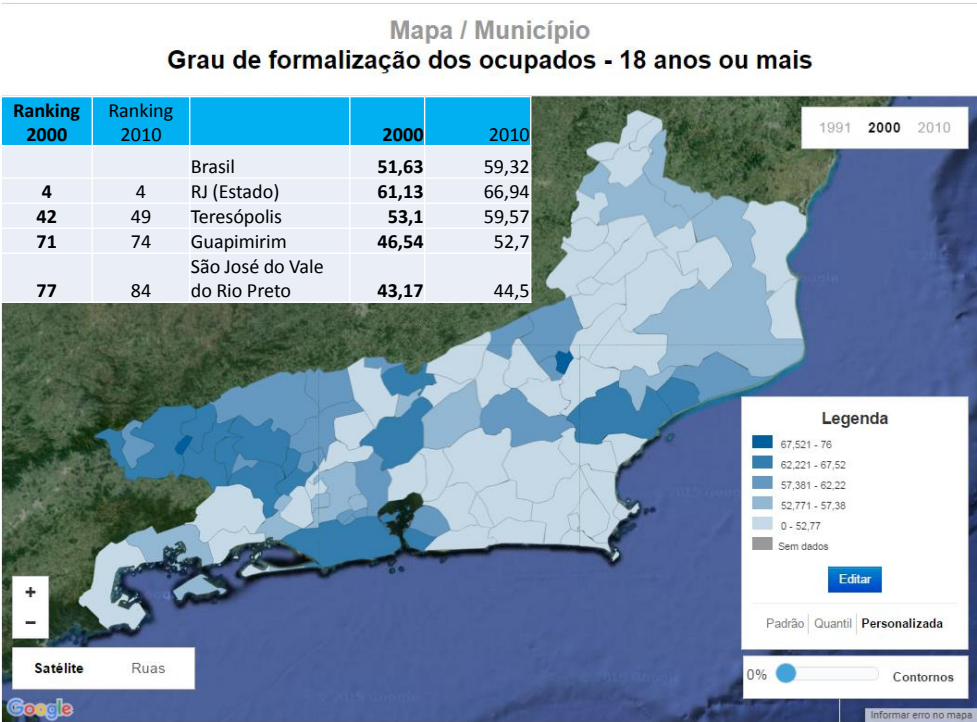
Mapa / Município

Grau de formalização dos ocupados - 18 anos ou mais

| Ranking 2000 | Ranking 2010 | | 2000 | 2010 |
|---|---|---|---|---|
| | | Brasil | 51,63 | 59,32 |
| 4 | 4 | RJ (Estado) | 61,13 | 66,94 |
| 42 | 49 | Teresópolis | 53,1 | 59,57 |
| 71 | 74 | Guapimirim | 46,54 | 52,7 |
| 77 | 84 | São José do Vale do Rio Preto | 43,17 | 44,5 |

1991 2000 2010

Legenda
67,521 - 76
62,221 - 67,52
57,381 - 62,22
52,771 - 57,38
0 - 52,77
Sem dados

Editar

Padrão Quantil Personalizada

0% Contornos

+
−

Satélite Ruas

Google

Informar erro no mapa